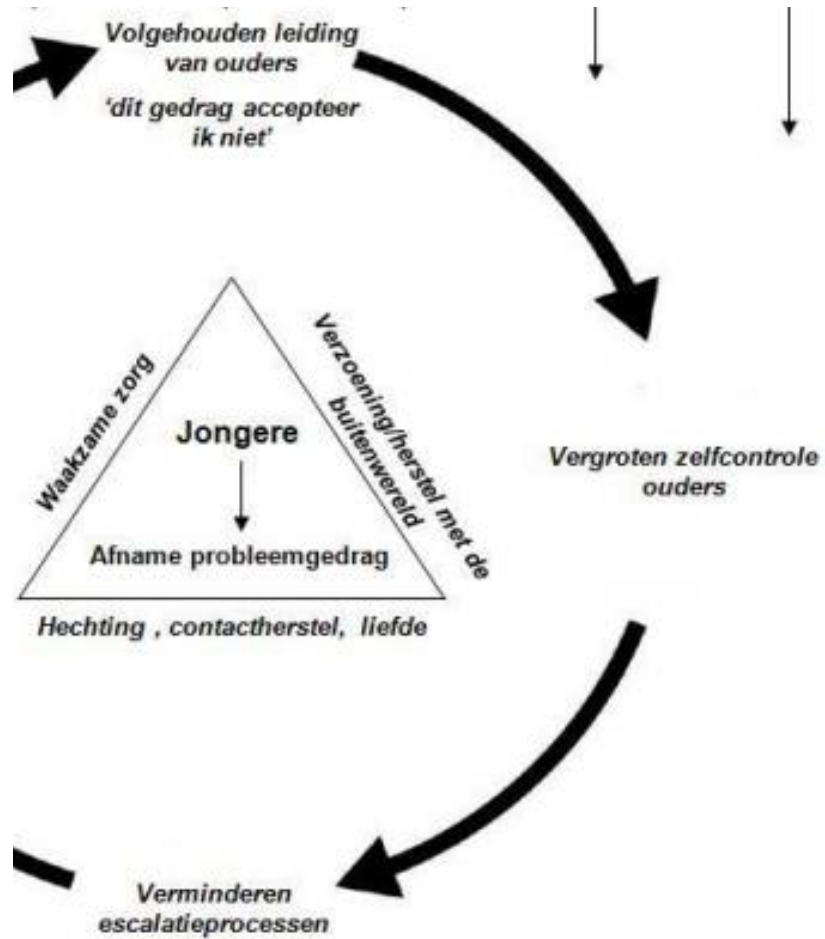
Volgehouden leiding van ouders

'dit gedrag accepteer ik niet'

Waakzame zorg

Jongere

Afname probleemgedrag

Verzoening/herstel met de buitenwereld

Hechting , contactherstel, liefde

Vergroten zelfcontrole ouders

Verminderen escalatieprocessen